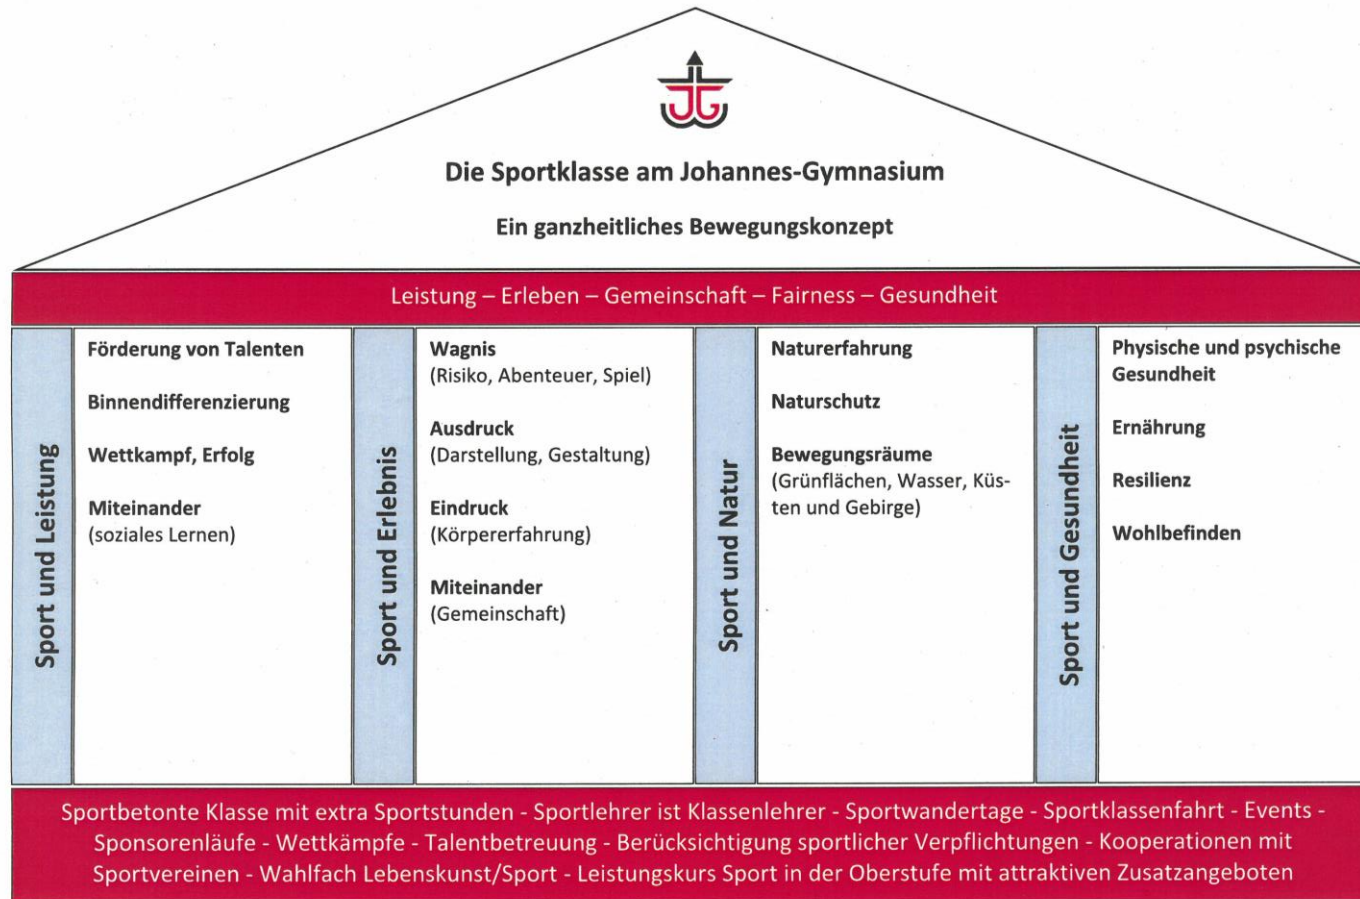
Die Sportklasse am Johannes-Gymnasium

Ein ganzheitliches Bewegungskonzept

Leistung – Erleben – Gemeinschaft – Fairness – Gesundheit

Sport und Leistung

Förderung von Talenten

Binnendifferenzierung

Wettkampf, Erfolg

Miteinander
(soziales Lernen)

Sport und Erlebnis

Wagnis
(Risiko, Abenteuer, Spiel)

Ausdruck
(Darstellung, Gestaltung)

Eindruck
(Körpererfahrung)

Miteinander
(Gemeinschaft)

Sport und Natur

Naturerfahrung

Naturschutz

Bewegungsräume
(Grünflächen, Wasser, Küsten und Gebirge)

Sport und Gesundheit

Physische und psychische Gesundheit

Ernährung

Resilienz

Wohlbefinden

Sportbetonte Klasse mit extra Sportstunden - Sportlehrer ist Klassenlehrer - Sportwandertage - Sportklassenfahrt - Events - Sponsorenläufe - Wettkämpfe - Talentbetreuung - Berücksichtigung sportlicher Verpflichtungen - Kooperationen mit Sportvereinen - Wahlfach Lebenskunst/Sport - Leistungskurs Sport in der Oberstufe mit attraktiven Zusatzangeboten